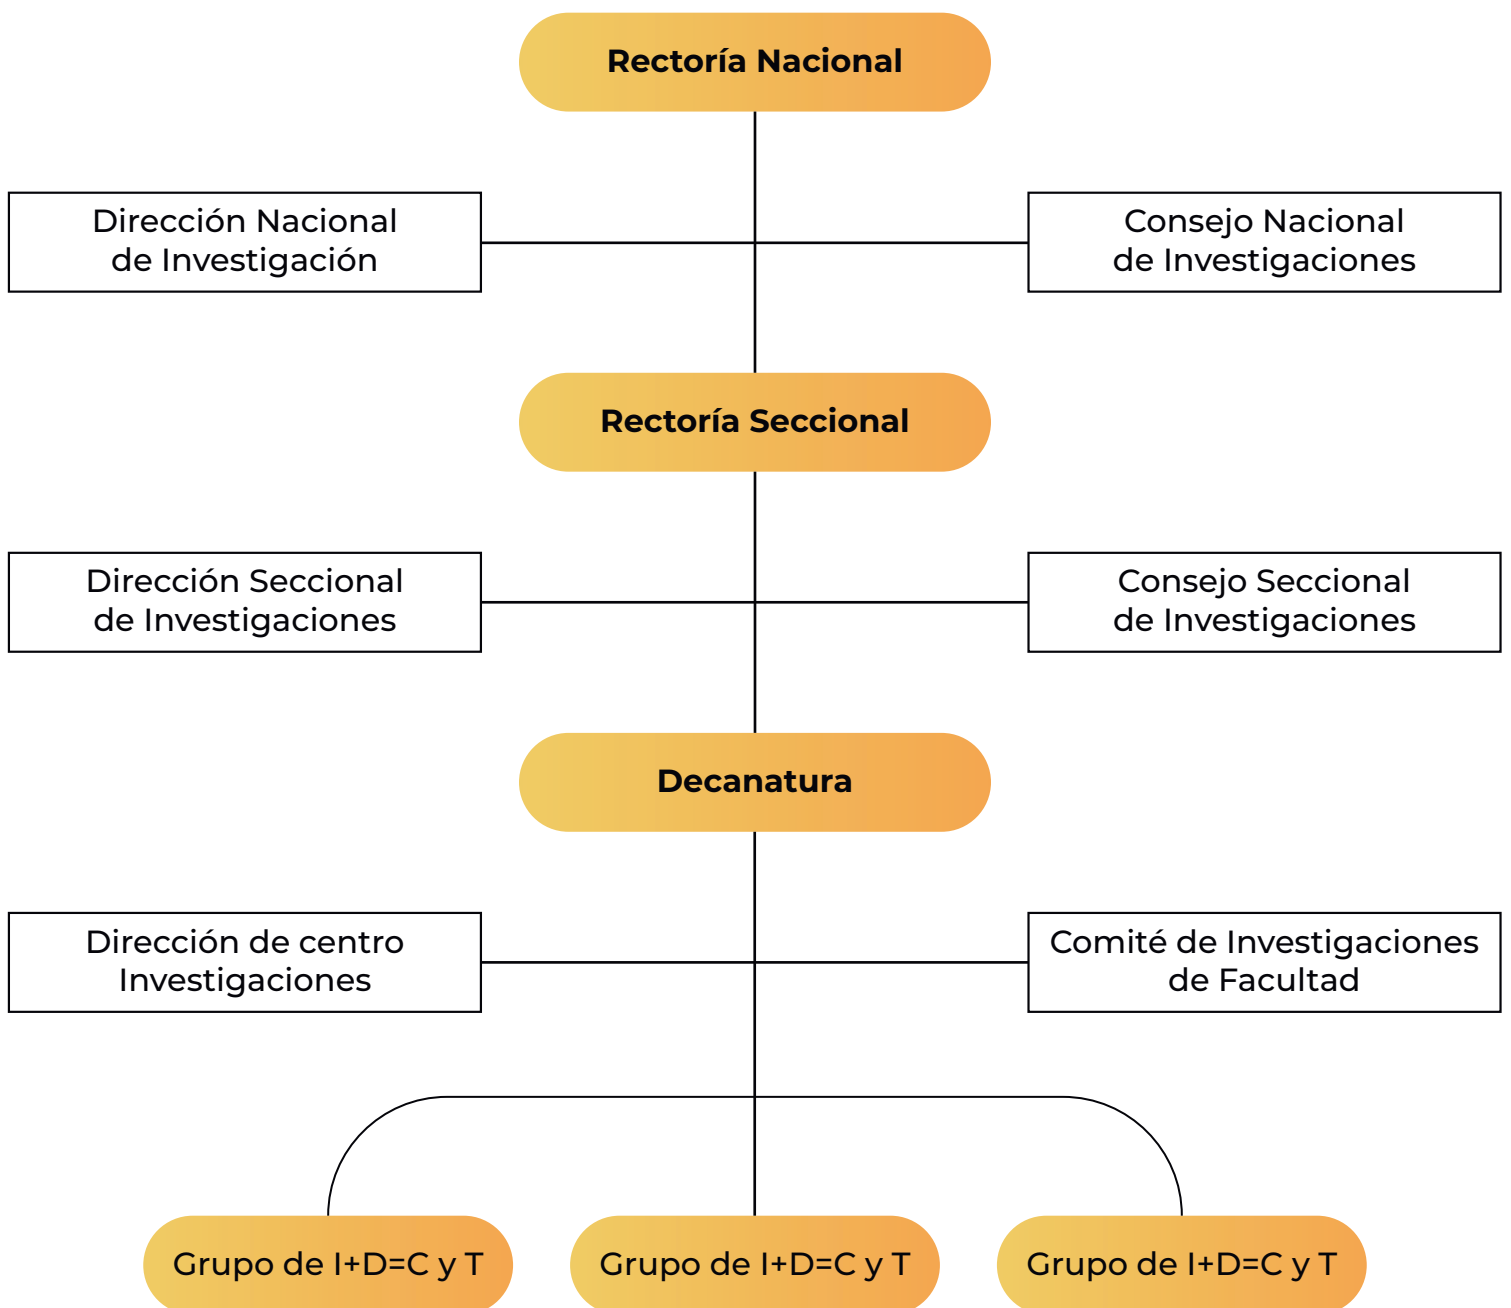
Rectoría Nacional

Dirección Nacional de Investigación

Consejo Nacional de Investigaciones

Rectoría Seccional

Dirección Seccional de Investigaciones

Consejo Seccional de Investigaciones

Decanatura

Dirección de centro Investigaciones

Comité de Investigaciones de Facultad

Grupo de I+D=C y T

Grupo de I+D=C y T

Grupo de I+D=C y T